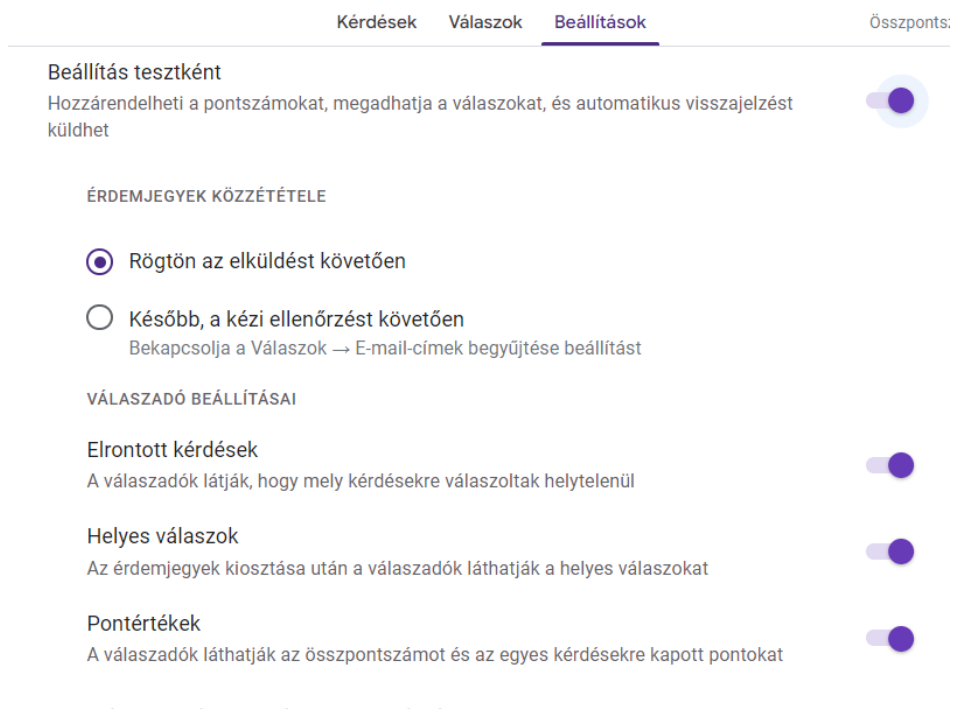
Kérdések Válaszok Beállítások

Összpontsz

Beállítás tesztként

Hozzárendelheti a pontszámokat, megadhatja a válaszokat, és automatikus visszajelzést küldhet

ÉRDEMJEGYEK KÖZZÉTÉTELE

Rögtön az elküldést követően

Később, a kézi ellenőrzést követően

Bekapcsolja a Válaszok → E-mail-címek begyűjtése beállítást

VÁLASZADÓ BEÁLLÍTÁSAI

Elrontott kérdések

A válaszadók látják, hogy mely kérdésekre válaszoltak helytelenül

Helyes válaszok

Az érdemjegyek kiosztása után a válaszadók láthatják a helyes válaszokat

Pontértékek

A válaszadók láthatják az összpontszámot és az egyes kérdésekre kapott pontokat